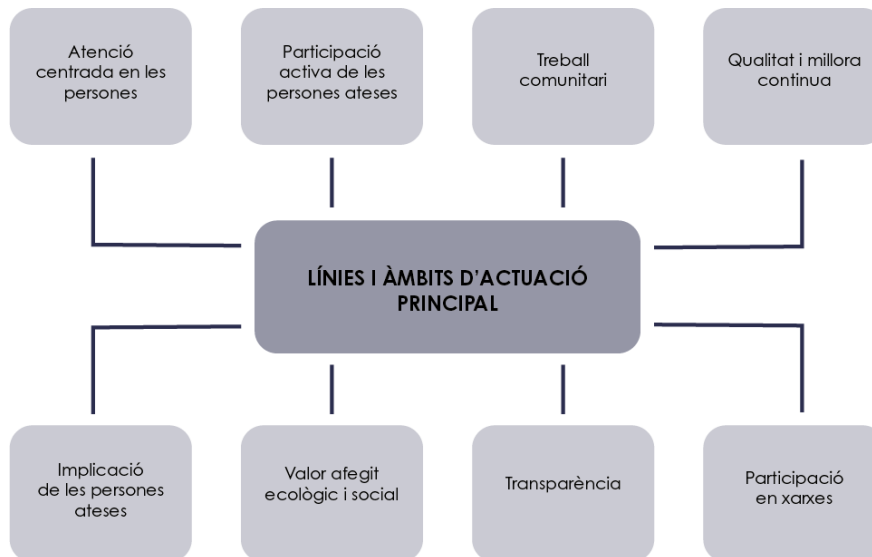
Atenció centrada en les persones

Participació activa de les persones ateses

Treball comunitari

Qualitat i millora continua

LÍNIES I ÀMBITS D'ACTUACIÓ PRINCIPAL

Implicació de les persones ateses

Valor afegit ecològic i social

Transparència

Participació en xarxes